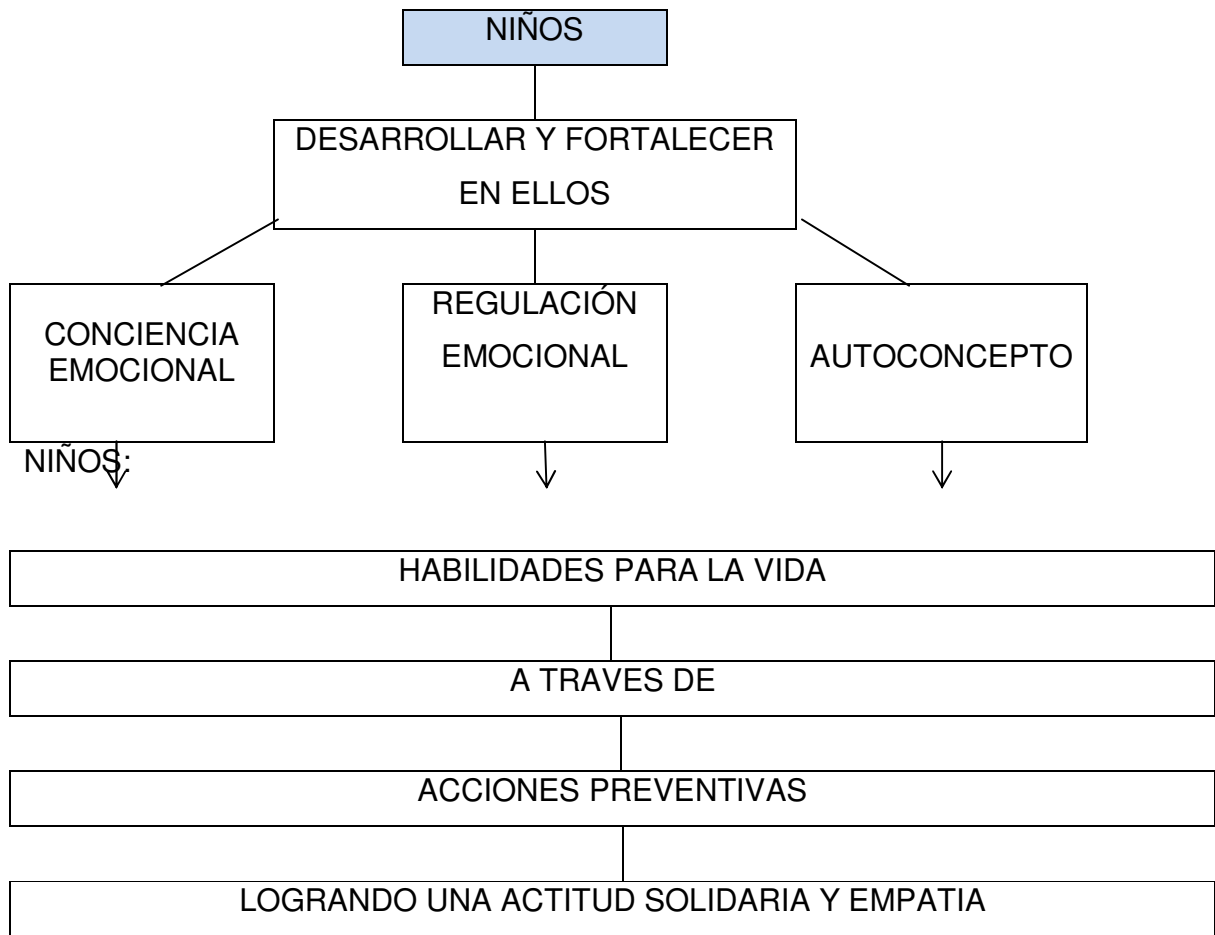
NIÑOS

DESARROLLAR Y FORTALECER EN ELLOS

CONCIENCIA EMOCIONAL

REGULACIÓN EMOCIONAL

AUTOCONCEPTO

NIÑOS:

HABILIDADES PARA LA VIDA

A TRAVES DE

ACCIONES PREVENTIVAS

LOGRANDO UNA ACTITUD SOLIDARIA Y EMPATIA